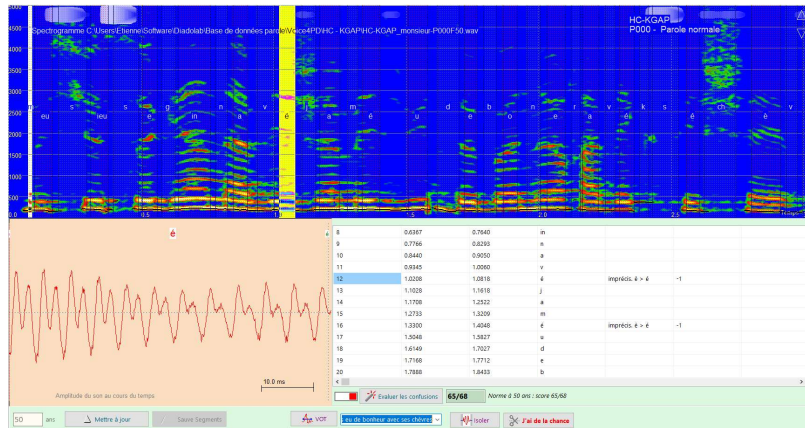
Spectrogramme C:\Users\Etienne\Software\Diadolab\Base de données parole\Voice4PD\HC - KGAP\HC-KGAP_monsieur-P000F50.wav

HC-KGAP
P000 - Parole normale

4500
4000
3500
3000
2500
2000
1500
1000
500
0.0

m s s g n v é m d b n r v k s ch v
eu eu e in a a é u e o e a é é è

0.5 1.0 1.5 2.0 2.5

é

Amplitude du son au cours du temps

10.0 ms

| 8 | 0.6367 | 0.7640 | in | | |
|---|---|---|---|---|---|
| 9 | 0.7766 | 0.8293 | n | | |
| 10 | 0.8440 | 0.9050 | a | | |
| 11 | 0.9345 | 1.0060 | v | | |
| 12 | 1.0208 | 1.0818 | é | imprécis. é > è | -1 |
| 13 | 1.1028 | 1.1618 | j | | |
| 14 | 1.1708 | 1.2522 | a | | |
| 15 | 1.2733 | 1.3209 | m | | |
| 16 | 1.3300 | 1.4048 | é | imprécis. é > è | -1 |
| 17 | 1.5048 | 1.5827 | u | | |
| 18 | 1.6149 | 1.7027 | d | | |
| 19 | 1.7168 | 1.7712 | e | | |
| 20 | 1.7888 | 1.8433 | b | | |

Evaluer les confusions 65/68 Norme à 50 ans : score 65/68

50 ans Mettre à jour Sauve Segments voir Jeu de bonheur avec ses chèvres Isoler J'ai de la chance